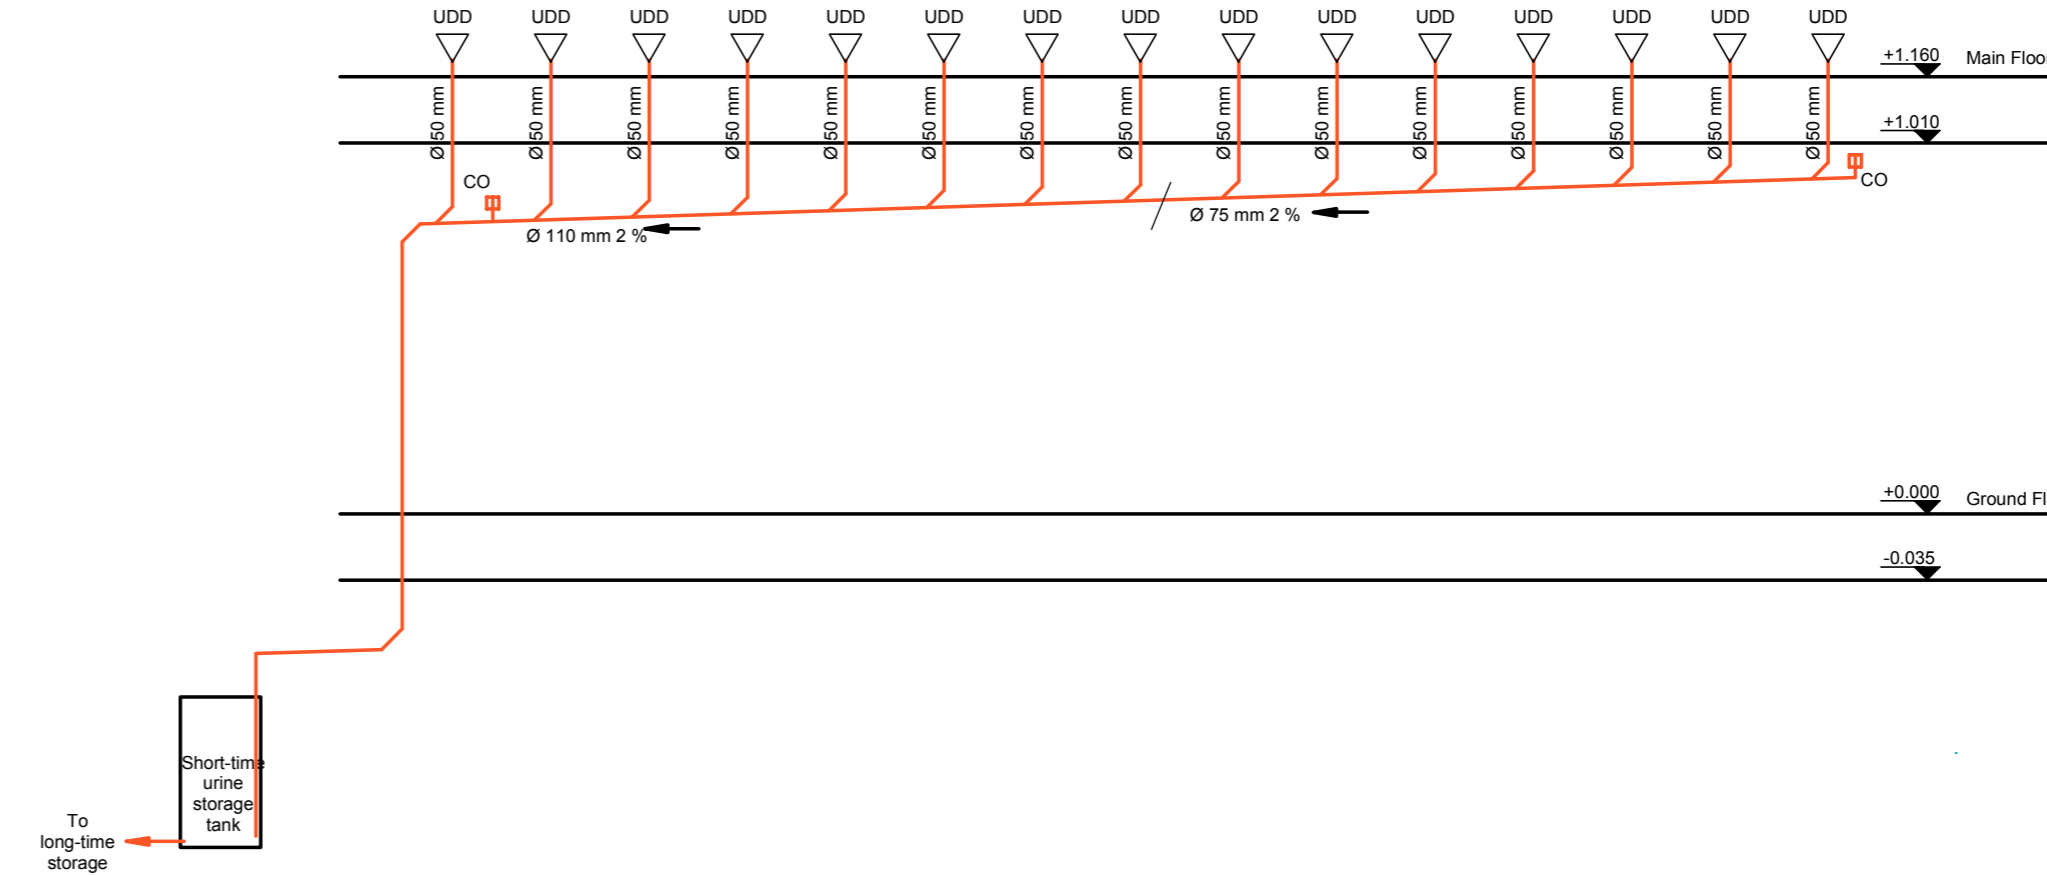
UDD UDD UDD UDD UDD UDD UDD UDD UDD UDD UDD UDD UDD UDD UDD

+1.160 Main Floor

Ø 50 mm Ø 50 mm Ø 50 mm Ø 50 mm Ø 50 mm Ø 50 mm Ø 50 mm Ø 50 mm Ø 50 mm Ø 50 mm Ø 50 mm Ø 50 mm Ø 50 mm Ø 50 mm Ø 50 mm

+1.010

CO

CO

Ø 110 mm 2 %

Ø 75 mm 2 %

+0.000 Ground Fl

-0.035

Short-time urine storage tank

To long-time storage